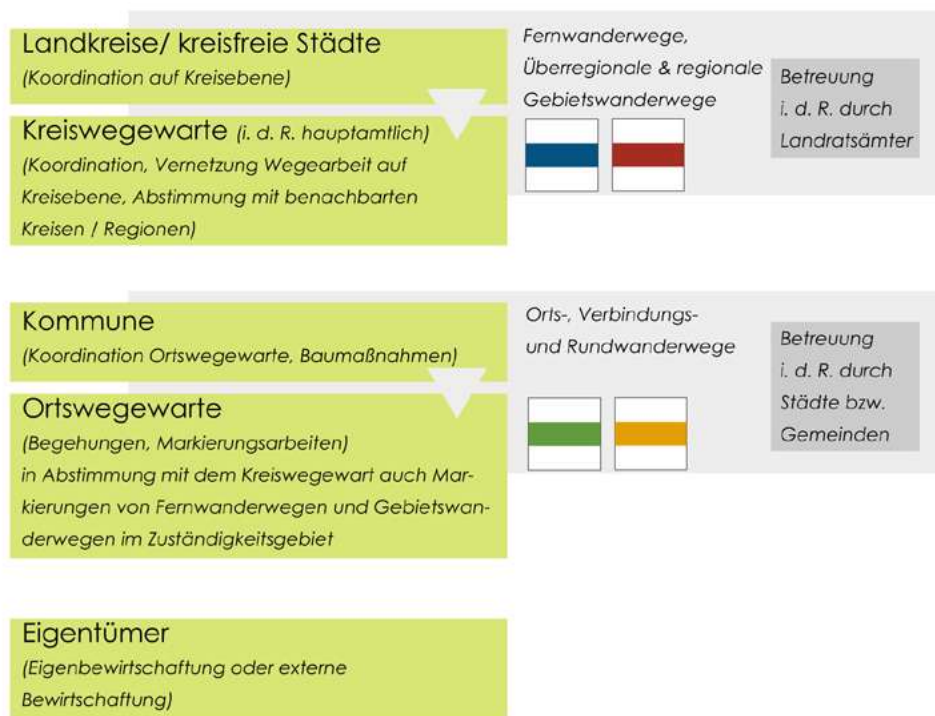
Landkreise/ kreisfreie Städte
(Koordination auf Kreisebene)

Kreiswegewarte (i. d. R. hauptamtlich)
(Koordination, Vernetzung Wegearbeit auf Kreisebene, Abstimmung mit benachbarten Kreisen / Regionen)

Fernwanderwege, Überregionale & regionale Gebietswanderwege

Betreuung i. d. R. durch Landratsämter

Kommune
(Koordination Ortswegewarte, Baumaßnahmen)

Ortswegewarte
(Begehungen, Markierungsarbeiten)
in Abstimmung mit dem Kreiswegewart auch Markierungen von Fernwanderwegen und Gebietswanderwegen im Zuständigkeitsgebiet

Orts-, Verbindungs- und Rundwanderwege

Betreuung i. d. R. durch Städte bzw. Gemeinden

Eigentümer
(Eigenbewirtschaftung oder externe Bewirtschaftung)